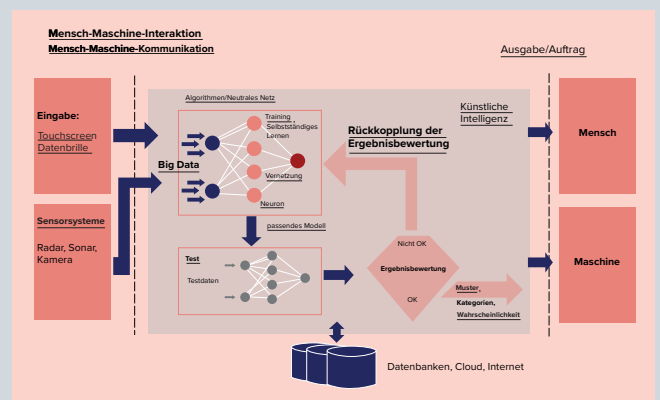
Mensch-Maschine-Interaktion
Mensch-Maschine-Kommunikation

Ausgabe/Auftrag

Eingabe:
Touchscreen
Datenbrille

Sensorsysteme
Radar, Sonar, Kamera

Algorithmen/Neutrales Netz

Training, Selbstständiges Lernen

Vernetzung

Neuron

Big Data

Rückkopplung der Ergebnisbewertung

Künstliche Intelligenz

Mensch

Maschine

passendes Modell

Test

Testdaten

Nicht OK

Ergebnisbewertung

OK

Muster, Kategorien, Wahrscheinlichkeit

Datenbanken, Cloud, Internet